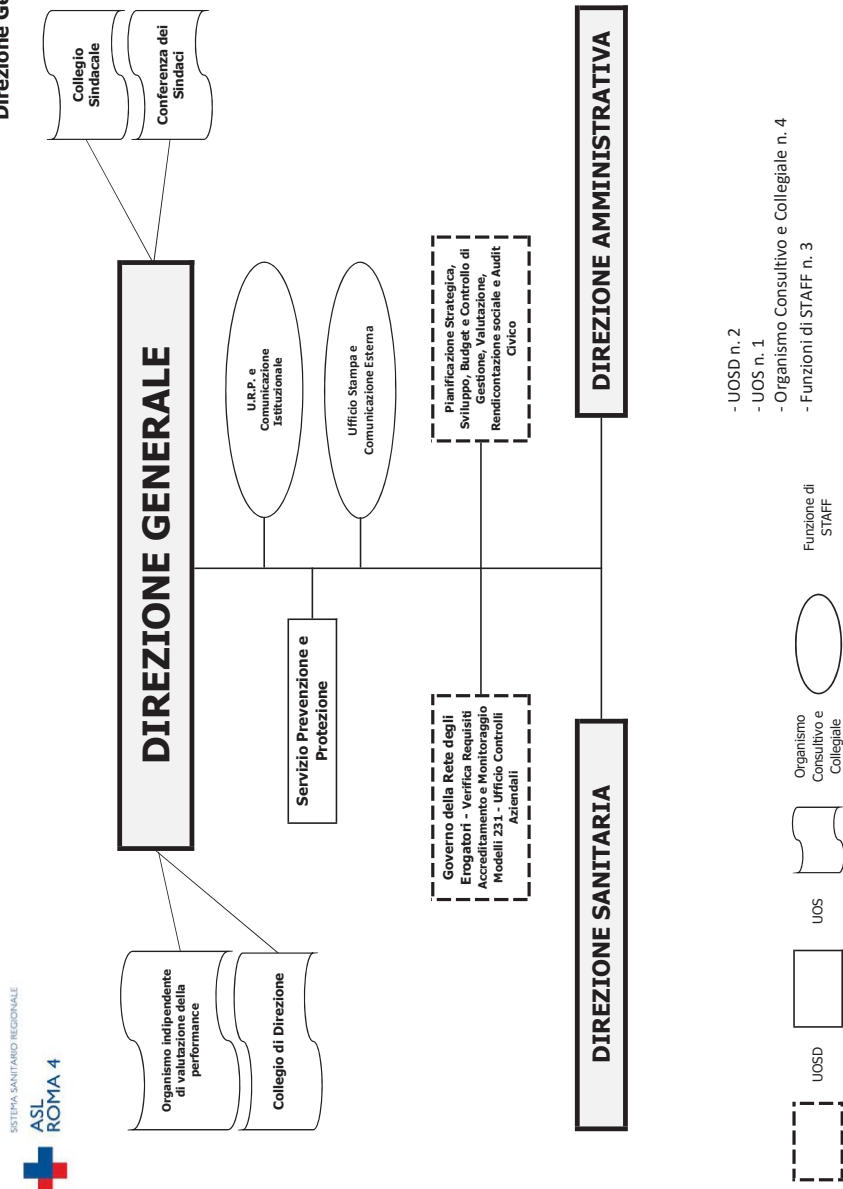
SISTEMA SANITARIO REGIONALE
ASL ROMA 4

Direzione G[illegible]

Collegio Sindacale

Conferenza dei Sindaci

Organismo indipendente di valutazione della performance

Collegio di Direzione

DIREZIONE GENERALE

U.R.P. e Comunicazione Istituzionale

Ufficio Stampa e Comunicazione Esterna

Pianificazione Strategica, Sviluppo, Budget e Controllo di Gestione, Valutazione, Rendicontazione sociale e Audit Civico

Servizio Prevenzione e Protezione

Governo della Rete degli Erogatori - Verifica Requisiti Accreditamento e Monitoraggio Modelli 231 - Ufficio Controlli Aziendali

DIREZIONE SANITARIA

DIREZIONE AMMINISTRATIVA

UOSD

UOS

Organismo Consultivo e Collegiale

Funzione di STAFF

- UOSD n. 2
- UOS n. 1
- Organismo Consultivo e Collegiale n. 4
- Funzioni di STAFF n. 3